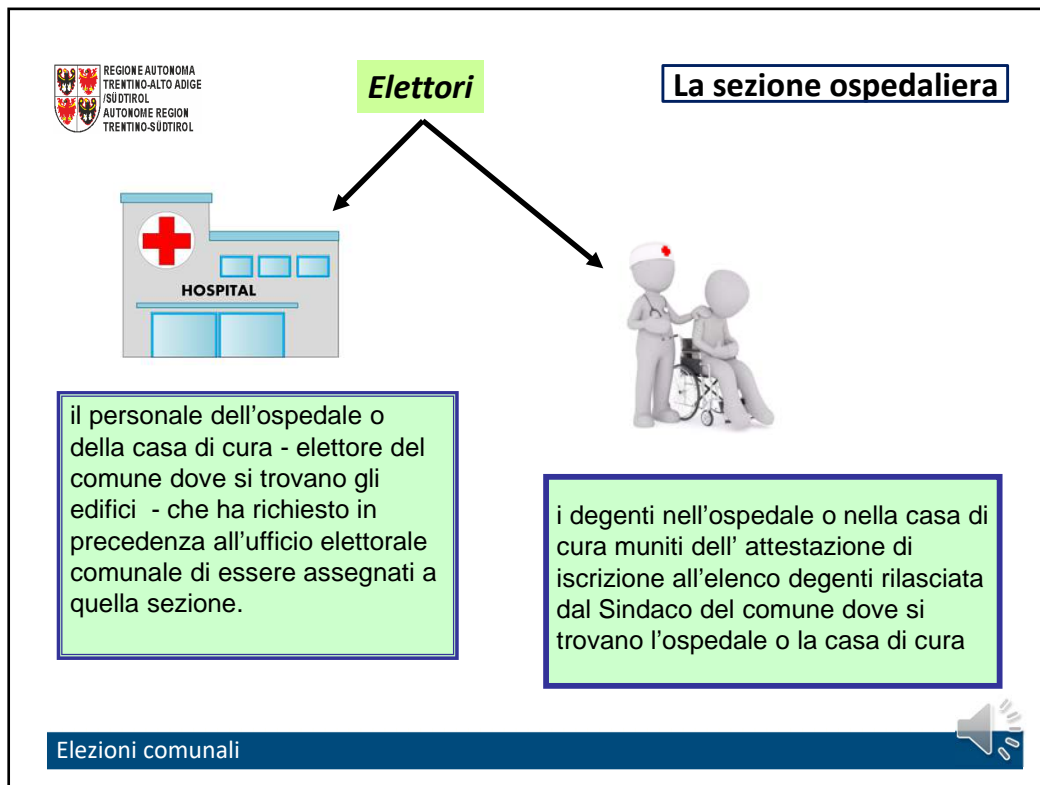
REGIONE AUTONOMA TRENTINO-ALTO ADIGE /SÜDTIROL
AUTONOME REGION TRENTINO-SÜDTIROL

Elettori

La sezione ospedaliera

HOSPITAL

il personale dell'ospedale o della casa di cura - elettore del comune dove si trovano gli edifici - che ha richiesto in precedenza all'ufficio elettorale comunale di essere assegnati a quella sezione.

i degenti nell'ospedale o nella casa di cura muniti dell' attestazione di iscrizione all'elenco degenti rilasciata dal Sindaco del comune dove si trovano l'ospedale o la casa di cura

Elezioni comunali